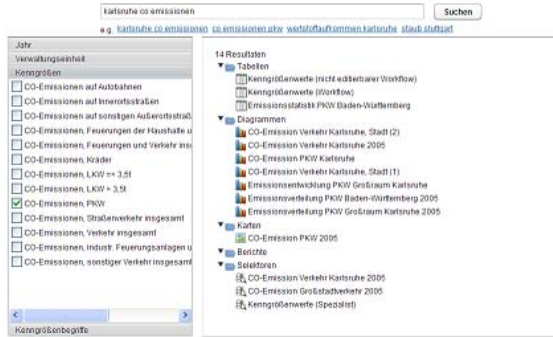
karlsruhe co emissionen

Suchen

e.g. karlsruhe co emissionen co emissionen pkw werfstoffaufkommen karlsruhe staub stuttgart

Jahr
Verwaltungseinheit
Kenngrößen
CO-Emissionen auf Autobahnen
CO-Emissionen auf Innerortsstraßen
CO-Emissionen auf sonstigen Außerortsstraß
CO-Emissionen, Feuerungen der Haushalte u
CO-Emissionen, Feuerungen und Verkehr ins
CO-Emissionen, Kräder
CO-Emissionen, LKW <= 3,5t
CO-Emissionen, LKW > 3,5t
CO-Emissionen, PKW
CO-Emissionen, Straßenverkehr insgesamt
CO-Emissionen, Verkehr insgesamt
CO-Emissionen, industr. Feuerungsanlagen u
CO-Emissionen, sonstiger Verkehr insgesamt
Kenngrößenbegriffe

14 Resultaten
Tabellen
Kenngrößenwerte (nicht editierbarer Workflow)
Kenngrößenwerte (Workflow)
Emissionsstatistik PKW Baden-Württemberg
Diagrammen
CO-Emission Verkehr Karlsruhe, Stadt (2)
CO-Emission Verkehr Karlsruhe 2005
CO-Emission PKW Karlsruhe
CO-Emission Verkehr Karlsruhe, Stadt (1)
Emissionsentwicklung PKW Großraum Karlsruhe
Emissionsverteilung PKW Baden-Württemberg 2005
Emissionsverteilung PKW Großraum Karlsruhe 2005
Karten
CO-Emission PKW 2005
Berichte
Selektoren
CO-Emission Verkehr Karlsruhe 2005
CO-Emission Großstadtverkehr 2005
Kenngrößenwerte (Spezialist)